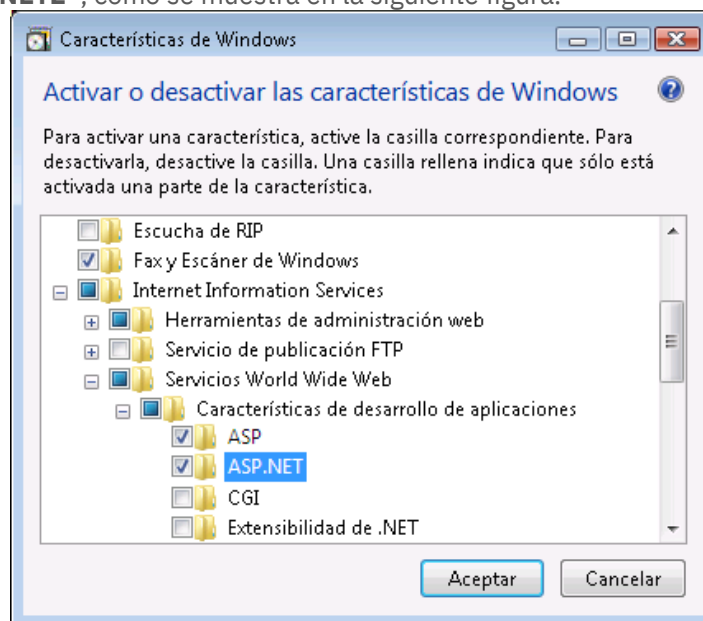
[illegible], como se muestra en la siguiente figura.

Características de Windows

Activar o desactivar las características de Windows

Para activar una característica, active la casilla correspondiente. Para desactivarla, desactive la casilla. Una casilla rellena indica que sólo está activada una parte de la característica.

Escucha de RIP
Fax y Escáner de Windows
Internet Information Services
Herramientas de administración web
Servicio de publicación FTP
Servicios World Wide Web
Características de desarrollo de aplicaciones
ASP
ASP.NET
CGI
Extensibilidad de .NET

Aceptar
Cancelar